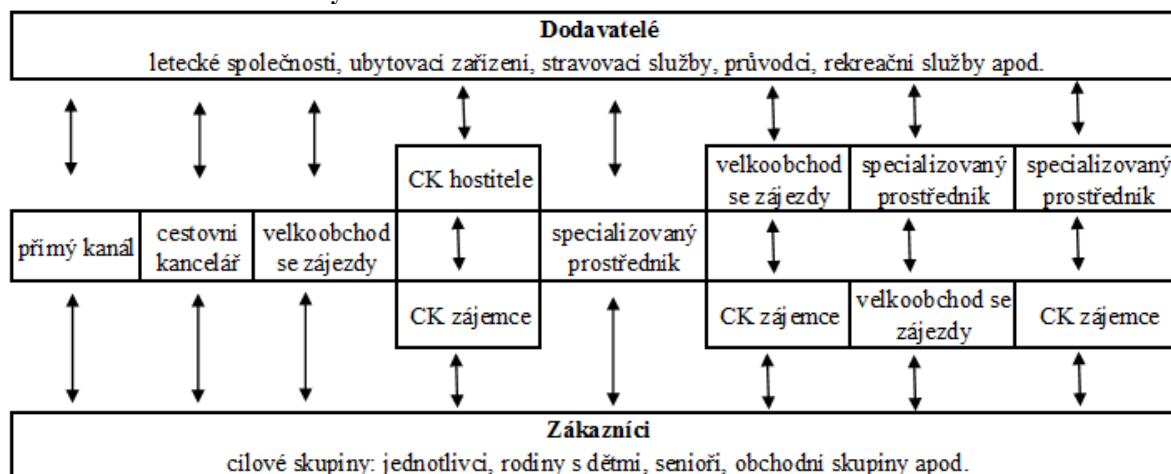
**Dodavatelé**
letecké společnosti, ubytovací zařízení, stravovací služby, průvodci, rekreační služby apod.

CK hostitele

velkoobchod se zájezdy

specializovaný prostředník

specializovaný prostředník

přímý kanál

cestovní kancelář

velkoobchod se zájezdy

specializovaný prostředník

CK zájemce

CK zájemce

velkoobchod se zájezdy

CK zájemce

**Zákazníci**
cílové skupiny: jednotlivci, rodiny s dětmi, senioři, obchodní skupiny apod.